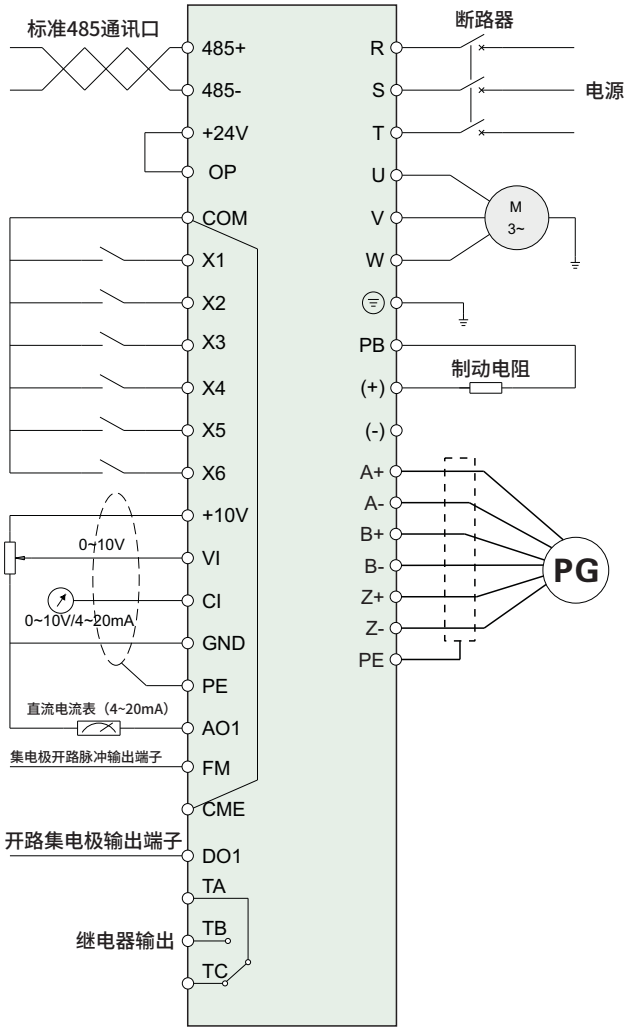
标准485通讯口

485+

485-

+24V

OP

COM

X1

X2

X3

X4

X5

X6

+10V

0~10V

VI

CI

0~10V/4~20mA

GND

PE

直流电流表（4~20mA）

AO1

集电极开路脉冲输出端子

FM

CME

开路集电极输出端子

DO1

TA

TB

继电器输出

TC

断路器

R

S

电源

T

U

M
3~

V

W

PB

制动电阻

(+)

(-)

A+

A-

B+

B-

PG

Z+

Z-

PE